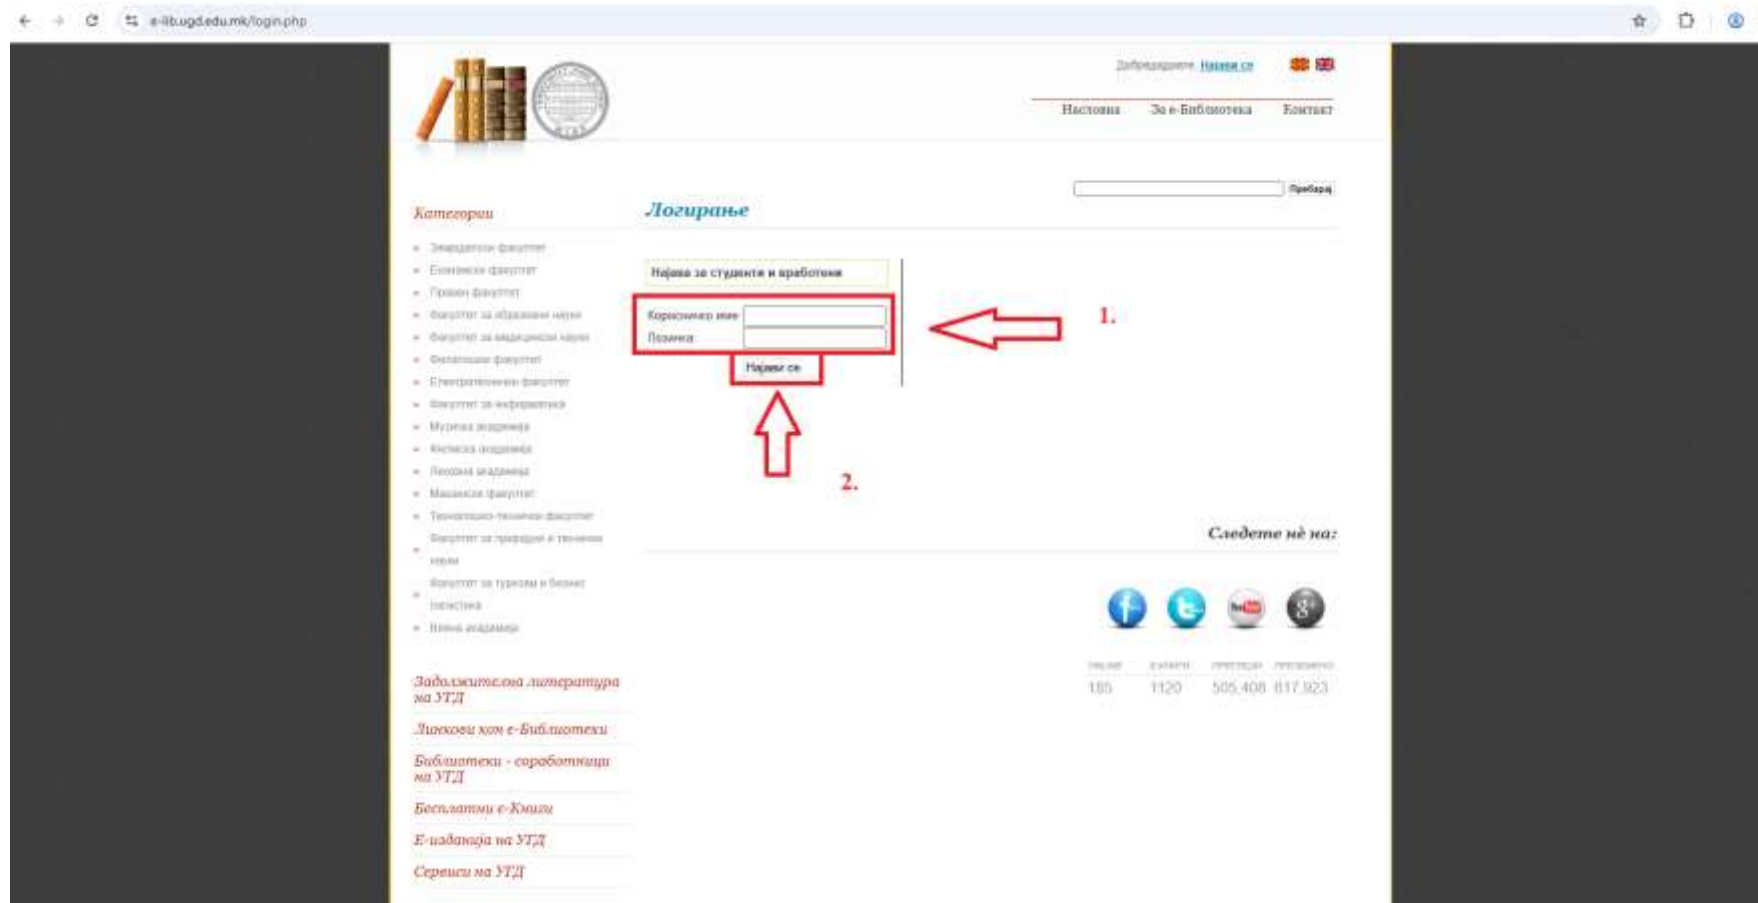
e-lib.ugd.edu.mk/login.php

Добредојдовте Најави се

Насловна За е-Библиотека Контакт

Пребарај

Категории

- Земјоделски факултет
- Економски факултет
- Правен факултет
- Факултет за образовни науки
- Факултет за медицински науки
- Филолошки факултет
- Електротехнички факултет
- Факултет за информатика
- Музичка академија
- Филмска академија
- Ликовна академија
- Машински факултет
- Технолошко-технички факултет
- Факултет за природни и технички науки
- Факултет за туризам и бизнис логистика
- Воена академија

Задолжителна литература на УГД

Линкови кон е-Библиотеки

Библиотеки - соработници на УГД

Бесплатни е-Книги

Е-изданија на УГД

Сервиси на УГД

Логирање

Најава за студенти и вработени

Корисничко име

Лозинка

Најави се

1.

2.

Следете нè на:

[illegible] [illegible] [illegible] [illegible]

185 1120 505 408 817 923